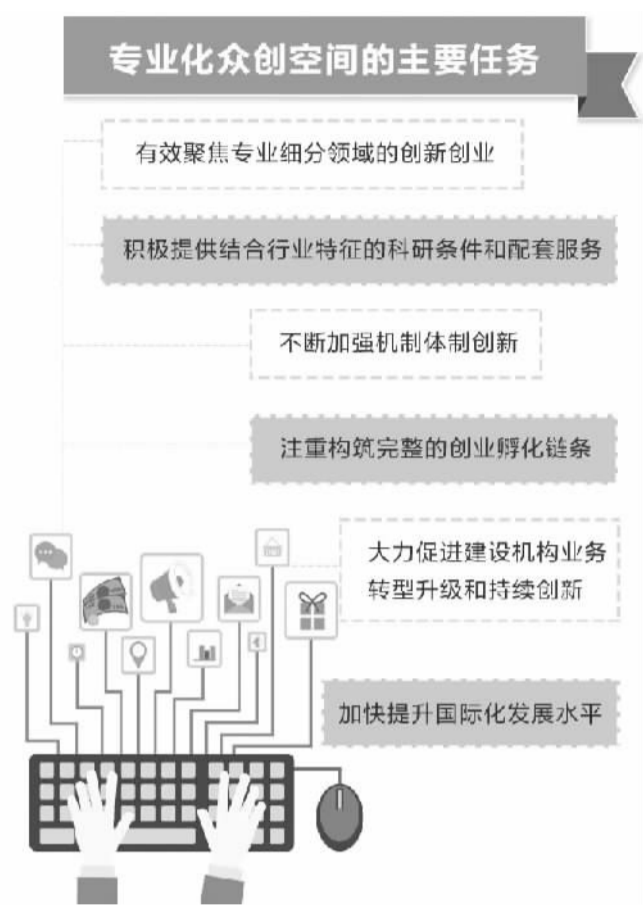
专业化众创空间的主要任务

有效聚焦专业细分领域的创新创业

积极提供结合行业特征的科研条件和配套服务

不断加强机制体制创新

注重构筑完整的创业孵化链条

大力促进建设机构业务转型升级和持续创新

加快提升国际化发展水平